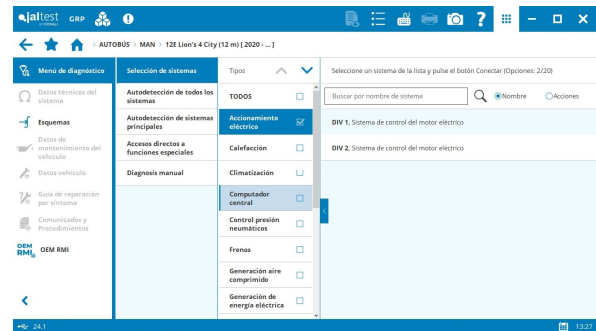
jaltest GRP

AUTOBÚS > MAN > 12E Lion's 4 City (12 m) [ 2020 - ... ]

Menú de diagnóstico
Datos técnicos del sistema
Esquemas
Datos de mantenimiento del vehículo
Datos vehículo
Guía de reparación por síntoma
Comunicados y Procedimientos
OEM RMI

Selección de sistemas
Autodetección de todos los sistemas
Autodetección de sistemas principales
Accesos directos a funciones especiales
Diagnosis manual

Tipos
TODOS
Accionamiento eléctrico
Calefacción
Climatización
Computador central
Control presión neumáticos
Frenos
Generación aire comprimido
Generación de energía eléctrica

Seleccione un sistema de la lista y pulse el botón Conectar (Opciones: 2/20)
Buscar por nombre de sistema
Nombre
Acciones
DIV 1, Sistema de control del motor eléctrico
DIV 2, Sistema de control del motor eléctrico

24.1
13:27